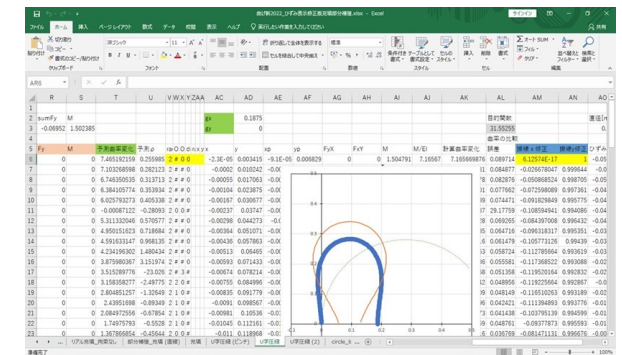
曲げ剛2021_ひずみ表示修正高架環状情報.xlsx - Excel

ファイル ホーム 挿入 ページレイアウト 数式 データ 校閲 表示 ヘルプ 実行したい作業を入力してください

切り取り コピー 書式のコピー/貼り付け クリップボード フォント 配置 数値 スタイル セル 編集

折り返して全体を表示する セルを結合して中央揃え 標準 条件付き書式 テーブルとして書式設定 セルのスタイル 挿入 削除 書式 オート SUM フィル クリア 並べ替えとフィルター 検索と選択

AI41

| R | S | T | U | V | W | X | Y | Z | AA | AC | AD | AE | AF | AG | AH | AI | AJ | AK | AL | AM | AN |
|---|---|---|---|---|---|---|---|---|---|---|---|---|---|---|---|---|---|---|---|---|---|
| sumFy | M | | | | | | | | | ex | 0.1875 | | | | | | | | 目的関数 | | |
| -0.06952 | 1.502385 | | | | | | | | | ey | 0 | | | | | | | | 31.55255 | | |
| | | | | | | | | | | | | | | | | | | | 曲率の比較 | | |
| Fy | M | 予測曲率変化 | 予測 | xp | O | O | n | x | y | x | y | yp | FyX | FxY | M | M/EI | 計算曲率変化 | 誤差 | 接線x修正 | 接線y修正 | |
| 0 | 0 | 7.465192159 | 0.255985 | 2 | # | 0 | 0 | | | -2.3E-05 | 0.003415 | -9.1E-05 | 0.006829 | 0 | 0 | 1.504791 | 7.16567 | 7.165669876 | 0.089714 | 6.12574E-17 | 1 |
| 0 | 0 | 7.103268598 | 0.282121 | 2 | # | # | 0 | | | -0.0002 | 0.010242 | | | | | | | | 0.084877 | -0.06267047 | 0.998644 |
| 0 | 0 | 6.746350635 | 0.313713 | 2 | # | # | 0 | | | -0.00055 | 0.017063 | | | | | | | | 0.071298 | -0.088288 | 0.998705 |
| 0 | 0 | 6.384105774 | 0.353934 | 2 | # | # | 0 | | | -0.00104 | 0.023875 | | | | | | | | 0.077662 | -0.07258089 | 0.997361 |
| 0 | 0 | 6.025793273 | 0.405338 | 2 | # | # | 0 | | | -0.00167 | 0.030677 | | | | | | | | 0.074471 | -0.09182949 | 0.995775 |
| 0 | 0 | -0.00087122 | -0.28093 | 2 | 0 | # | 0 | | | -0.00237 | 0.03747 | | | | | | | | 29.17759 | -0.108594941 | 0.994086 |
| 0 | 0 | 5.311332046 | 0.570577 | 2 | # | # | 0 | | | -0.00296 | 0.044273 | | | | | | | | 0.069265 | -0.064397008 | 0.995432 |
| 0 | 0 | 4.950151623 | 0.718684 | 2 | # | # | 0 | | | -0.00364 | 0.051071 | | | | | | | | 0.064716 | -0.096318317 | 0.995351 |
| 0 | 0 | 4.591633147 | 0.958135 | 2 | # | # | 0 | | | -0.00436 | 0.057863 | | | | | | | | 0.061479 | -0.105773126 | 0.99439 |
| 0 | 0 | 4.234190302 | 1.480434 | 2 | # | # | 0 | | | -0.00513 | 0.06465 | | | | | | | | 0.058734 | -0.112788964 | 0.993619 |
| 0 | 0 | 3.875980367 | 3.151974 | 2 | # | # | 0 | | | -0.00593 | 0.071433 | | | | | | | | 0.055581 | -0.117368522 | 0.993088 |
| 0 | 0 | 3.515289776 | -23.026 | 2 | # | # | 0 | | | -0.00674 | 0.078214 | | | | | | | | 0.051358 | -0.119520164 | 0.992832 |
| 0 | 0 | 3.158358277 | -2.49775 | 2 | 2 | # | 0 | | | -0.00755 | 0.084996 | | | | | | | | 0.048956 | -0.119225664 | 0.992867 |
| 0 | 0 | 2.804851257 | -1.32649 | 2 | 1 | # | 0 | | | -0.00835 | 0.091779 | | | | | | | | 0.045149 | -0.116510263 | 0.993189 |
| 0 | 0 | 2.43951698 | -0.89349 | 2 | 1 | # | 0 | | | -0.0091 | 0.098567 | | | | | | | | 0.042421 | -0.111394893 | 0.993776 |
| 0 | 0 | 2.084972556 | -0.67854 | 2 | 1 | # | 0 | | | -0.00981 | 0.10536 | | | | | | | | 0.041438 | -0.103795139 | 0.994599 |
| 0 | 0 | 1.74975793 | -0.5528 | 2 | 1 | # | 0 | | | -0.01045 | 0.112161 | | | | | | | | 0.048761 | -0.09377873 | 0.995593 |
| 0 | 0 | 1.387868854 | -0.45544 | 2 | 0 | # | 0 | | | -0.011 | 0.118968 | | | | | | | | 0.030789 | -0.081471131 | 0.996676 |

リアル曲率_均等化 | 部分修復_均等(接線) | U字圧縮 | U字圧縮(ピンチ) | U字圧縮(2) | circle_s

準備完了